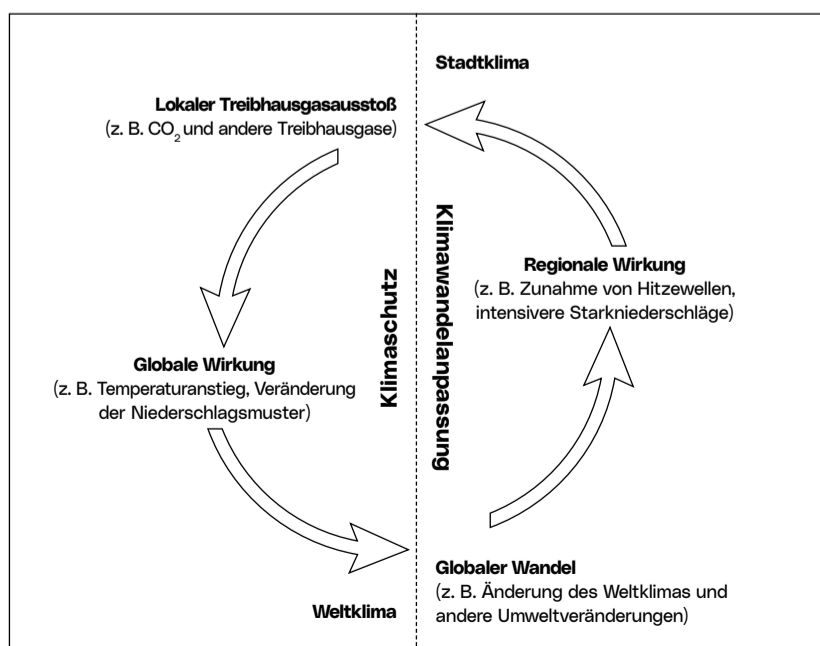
Stadtklima

Lokaler Treibhausgasausstoß
(z. B. $CO_2$ und andere Treibhausgase)

Klimawandelanpassung

Klimaschutz

Regionale Wirkung
(z. B. Zunahme von Hitzewellen, intensivere Starkniederschläge)

Globale Wirkung
(z. B. Temperaturanstieg, Veränderung der Niederschlagsmuster)

Globaler Wandel
(z. B. Änderung des Weltklimas und andere Umweltveränderungen)

Weltklima